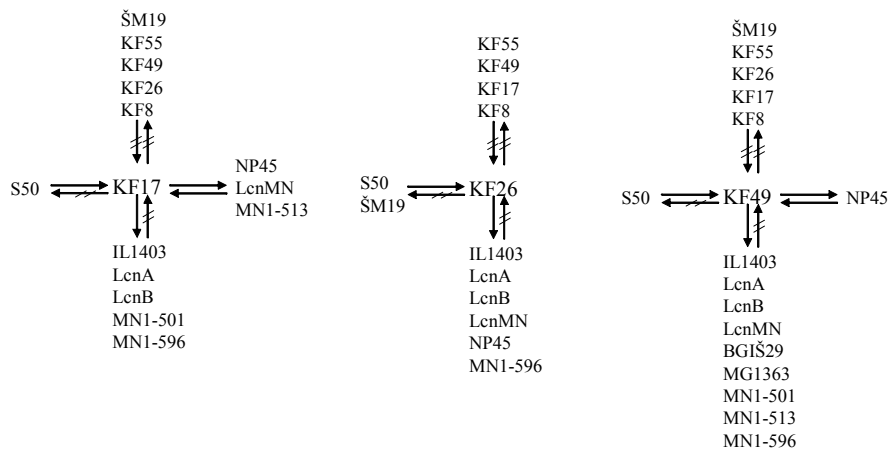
ŠM19
KF55
KF49
KF26
KF8

S50 KF17 NP45
LcnMN
MN1-513

IL1403
LcnA
LcnB
MN1-501
MN1-596

KF55
KF49
KF17
KF8

S50
ŠM19 KF26

IL1403
LcnA
LcnB
LcnMN
NP45
MN1-596

ŠM19
KF55
KF26
KF17
KF8

S50 KF49 NP45

IL1403
LcnA
LcnB
LcnMN
BGIŠ29
MG1363
MN1-501
MN1-513
MN1-596